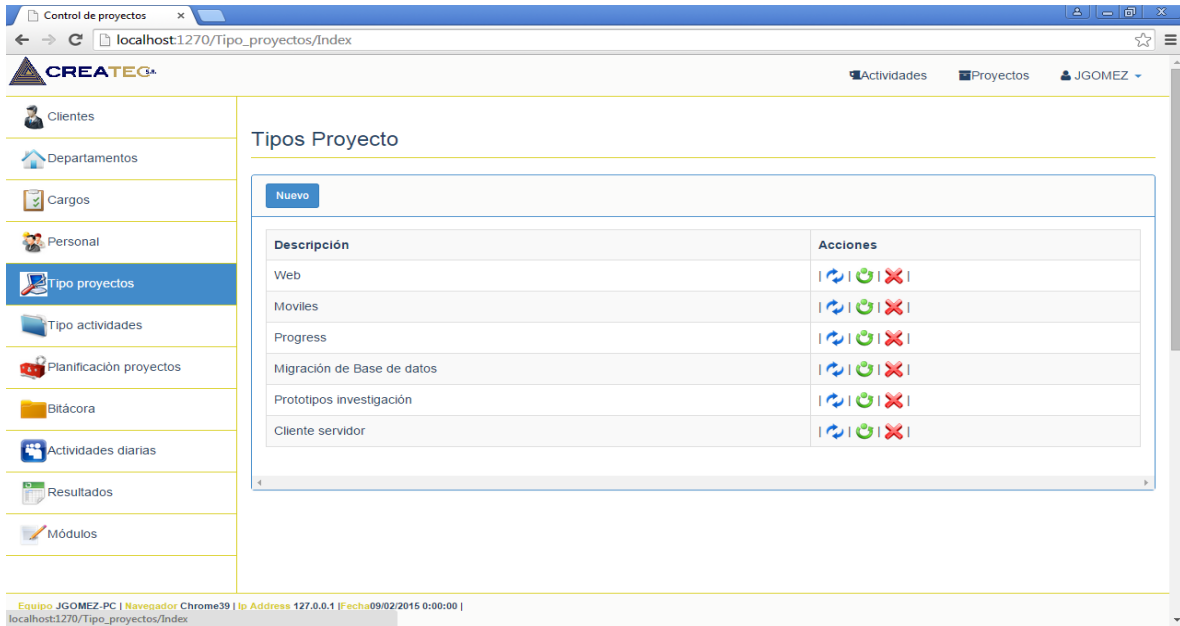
Control de proyectos ×

localhost:1270/Tipo_proyectos/Index

CREATEC S.A.

Actividades Proyectos JGOMEZ

Clientes
Departamentos
Cargos
Personal
Tipo proyectos
Tipo actividades
Planificación proyectos
Bitácora
Actividades diarias
Resultados
Módulos

Tipos Proyecto

Nuevo

| Descripción | Acciones |
|---|---|
| Web | \| \| \| |
| Moviles | \| \| \| |
| Progress | \| \| \| |
| Migración de Base de datos | \| \| \| |
| Prototipos investigación | \| \| \| |
| Cliente servidor | \| \| \| |

Equipo JGOMEZ-PC | Navegador Chrome39 | Ip Address 127.0.0.1 |Fecha09/02/2015 0:00:00 |
localhost:1270/Tipo_proyectos/Index